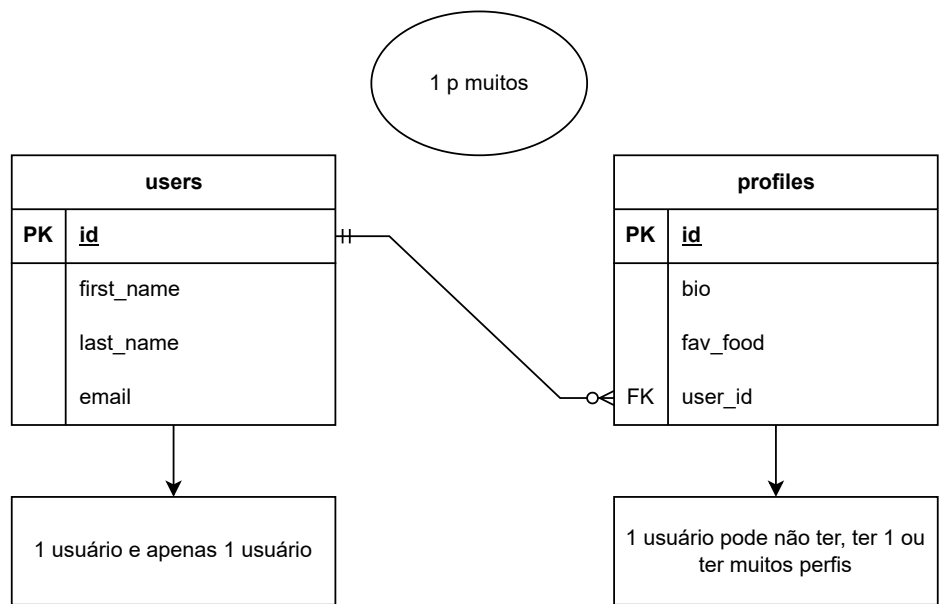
1 p muitos

users

| PK | id |
|---|---|
| | first_name |
| | last_name |
| | email |

profiles

| PK | id |
|---|---|
| | bio |
| | fav_food |
| FK | user_id |

1 usuário e apenas 1 usuário

1 usuário pode não ter, ter 1 ou ter muitos perfis